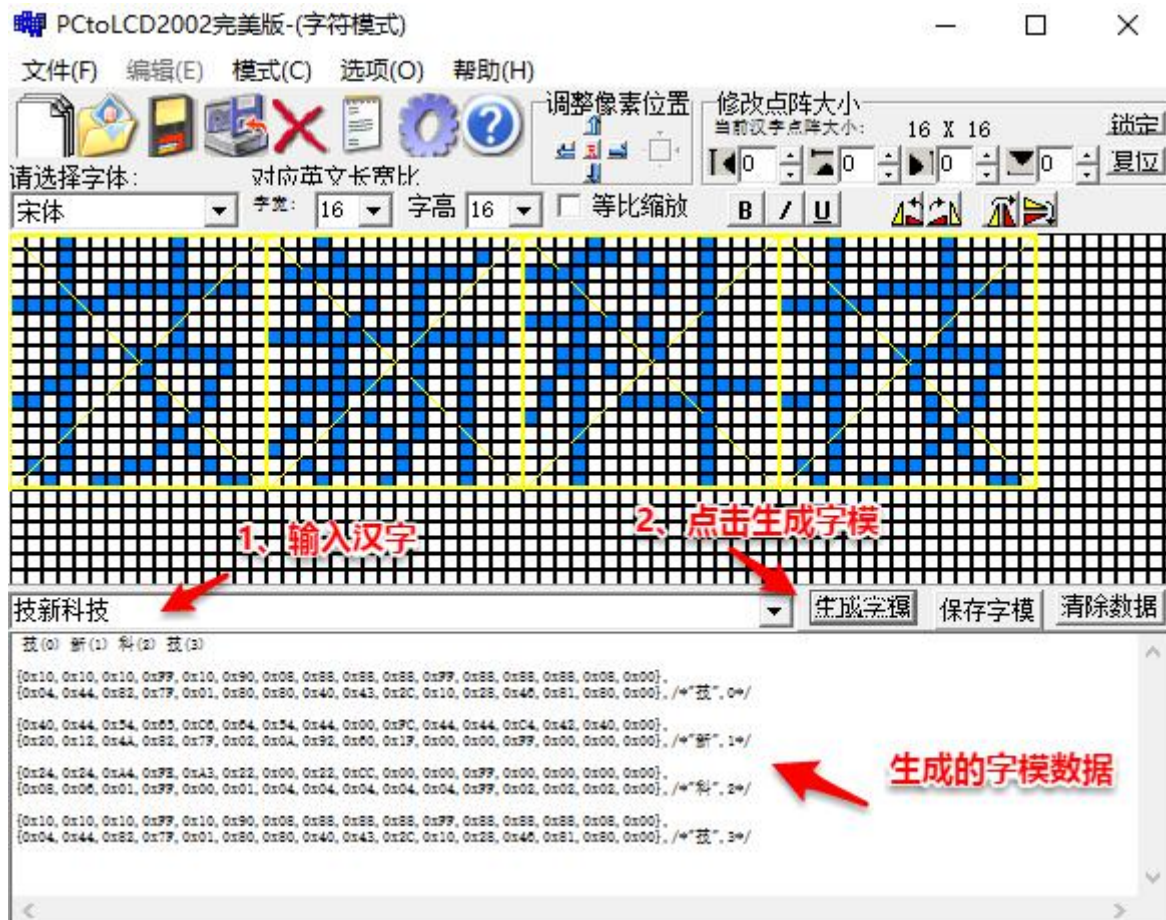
PCtoLCD2002完美版-(字符模式)

文件(F) 编辑(E) 模式(C) 选项(O) 帮助(H)

调整像素位置 修改点阵大小
当前汉字点阵大小: 16 X 16 锁定
0 0 0 0 复位
请选择字体: 对应英文长宽比
宋体 字宽: 16 字高 16 等比缩放 B I U

1、输入汉字
2、点击生成字模

技新科技 生成字模 保存字模 清除数据

技(0) 新(1) 科(2) 技(3)

{0x10, 0x10, 0x10, 0xFF, 0x10, 0x90, 0x08, 0x88, 0x88, 0x88, 0xFF, 0x88, 0x88, 0x88, 0x08, 0x00},
{0x04, 0x44, 0x82, 0x7F, 0x01, 0x80, 0x80, 0x40, 0x43, 0x2C, 0x10, 0x28, 0x46, 0x81, 0x80, 0x00}, /*"技", 0*/

{0x40, 0x44, 0x54, 0x65, 0xC6, 0x64, 0x54, 0x44, 0x00, 0xFC, 0x44, 0x44, 0xC4, 0x42, 0x40, 0x00},
{0x20, 0x12, 0x4A, 0x82, 0x7F, 0x02, 0x0A, 0x92, 0x60, 0x1F, 0x00, 0x00, 0xFF, 0x00, 0x00, 0x00}, /*"新", 1*/

{0x24, 0x24, 0xA4, 0xFE, 0xA3, 0x22, 0x00, 0x22, 0xCC, 0x00, 0x00, 0xFF, 0x00, 0x00, 0x00, 0x00},
{0x08, 0x06, 0x01, 0xFF, 0x00, 0x01, 0x04, 0x04, 0x04, 0x04, 0x04, 0xFF, 0x02, 0x02, 0x02, 0x00}, /*"科", 2*/

{0x10, 0x10, 0x10, 0xFF, 0x10, 0x90, 0x08, 0x88, 0x88, 0x88, 0xFF, 0x88, 0x88, 0x88, 0x08, 0x00},
{0x04, 0x44, 0x82, 0x7F, 0x01, 0x80, 0x80, 0x40, 0x43, 0x2C, 0x10, 0x28, 0x46, 0x81, 0x80, 0x00}, /*"技", 3*/

生成的字模数据